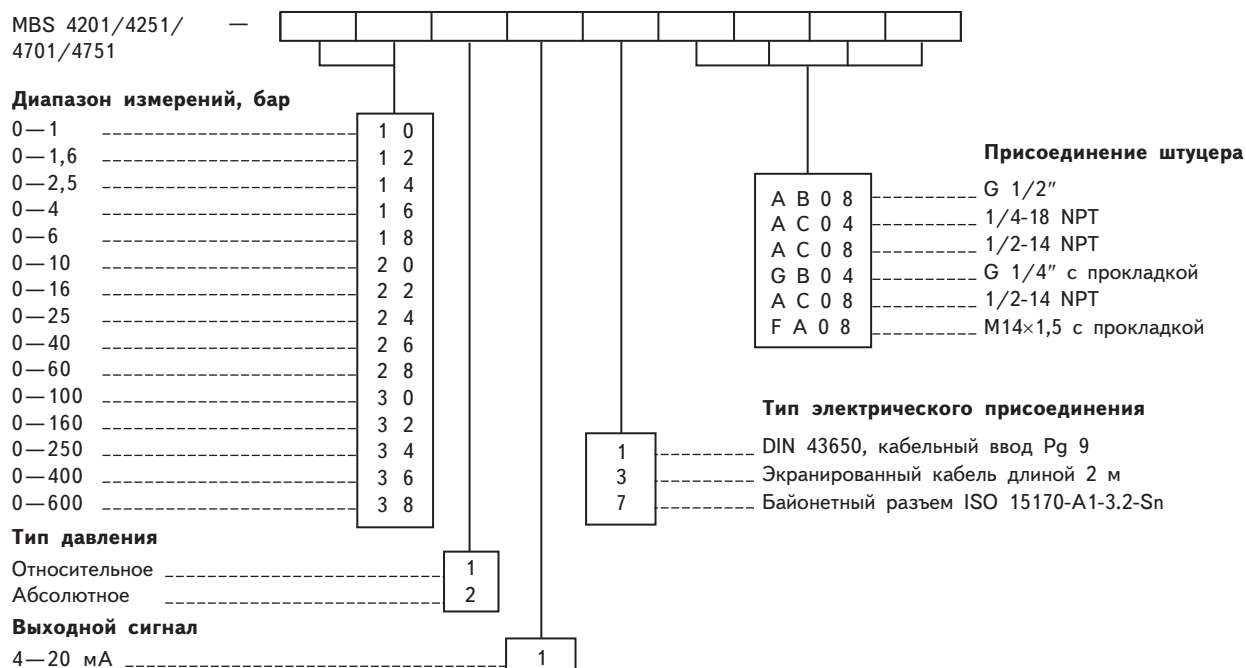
MBS 4201/4251/
4701/4751 —

Диапазон измерений, бар
0—1 10
0—1,6 12
0—2,5 14
0—4 16
0—6 18
0—10 20
0—16 22
0—25 24
0—40 26
0—60 28
0—100 30
0—160 32
0—250 34
0—400 36
0—600 38

Тип давления
Относительное 1
Абсолютное 2

Выходной сигнал
4—20 мА 1

Присоединение штуцера
AB08 G 1/2″
AC04 1/4-18 NPT
AC08 1/2-14 NPT
GB04 G 1/4″ с прокладкой
AC08 1/2-14 NPT
FA08 M14×1,5 с прокладкой

Тип электрического присоединения
1 DIN 43650, кабельный ввод Pg 9
3 Экранированный кабель длиной 2 м
7 Байонетный разъем ISO 15170-A1-3.2-Sn